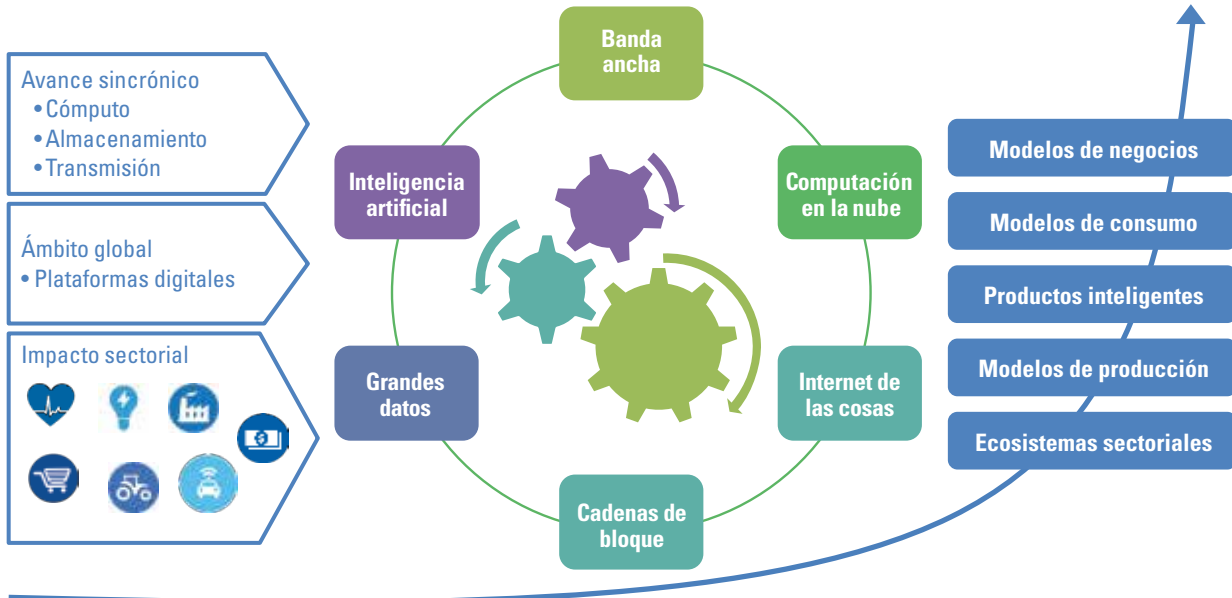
Avance sincrónico
• Cómputo
• Almacenamiento
• Transmisión

Ámbito global
• Plataformas digitales

Impacto sectorial

Banda ancha

Inteligencia artificial

Computación en la nube

Grandes datos

Internet de las cosas

Cadenas de bloque

Modelos de negocios

Modelos de consumo

Productos inteligentes

Modelos de producción

Ecosistemas sectoriales